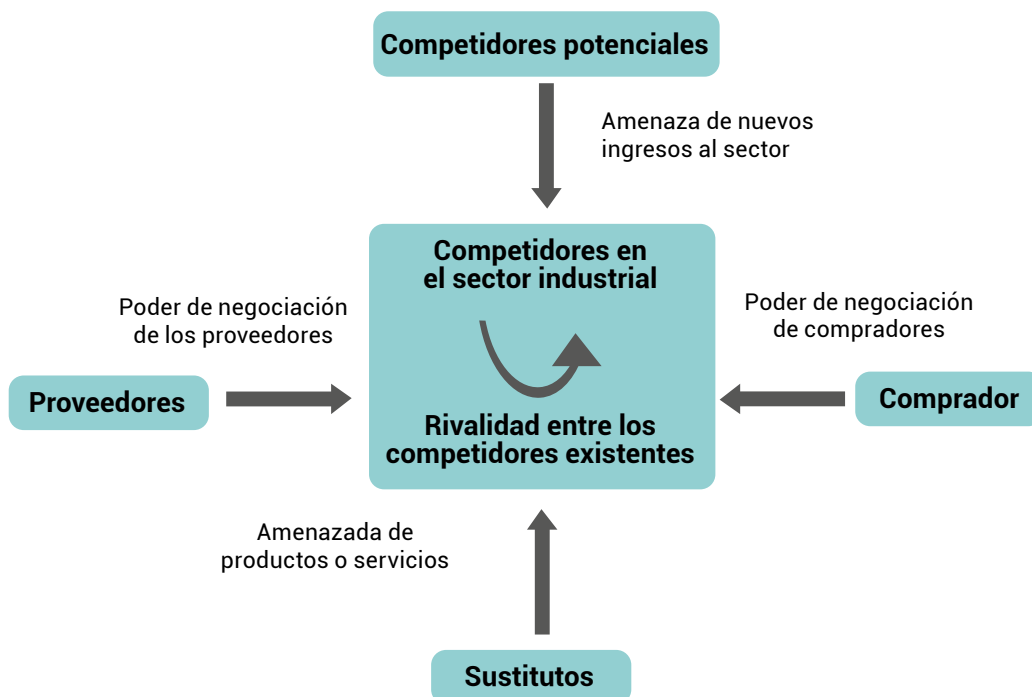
Competidores potenciales

Amenaza de nuevos ingresos al sector

Poder de negociación de los proveedores

Competidores en el sector industrial

Rivalidad entre los competidores existentes

Poder de negociación de compradores

Proveedores

Comprador

Amenazada de productos o servicios

Sustitutos